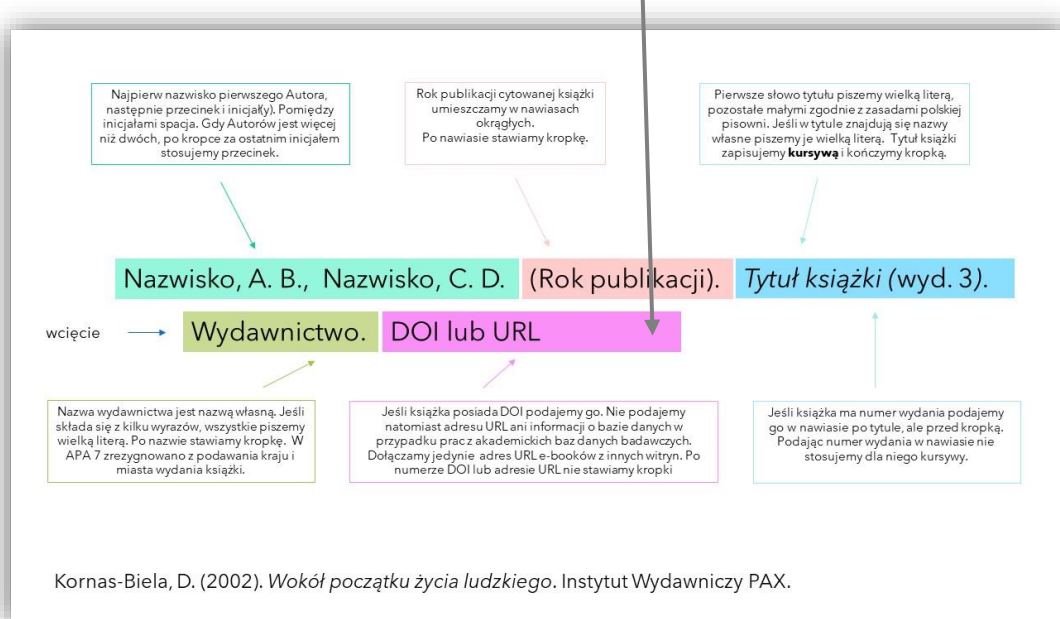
Najpierw nazwisko pierwszego Autora, następnie przecinek i inicjał(y). Pomiędzy inicjałami spacja. Gdy Autorów jest więcej niż dwóch, po kropce za ostatnim inicjałem stosujemy przecinek.

Rok publikacji cytowanej książki umieszczamy w nawiasach okrągłych. Po nawiasie stawiamy kropkę.

Pierwsze słowo tytułu piszemy wielką literą, pozostałe małymi zgodnie z zasadami polskiej pisowni. Jeśli w tytule znajdują się nazwy własne piszemy je wielką literą. Tytuł książki zapisujemy **kursywą** i kończymy kropką.

Nazwisko, A. B., Nazwisko, C. D. (Rok publikacji). *Tytuł książki* (wyd. 3).

wcięcie Wydawnictwo. DOI lub URL

Nazwa wydawnictwa jest nazwą własną. Jeśli składa się z kilku wyrazów, wszystkie piszemy wielką literą. Po nazwie stawiamy kropkę. W APA 7 zrezygnowano z podawania kraju i miasta wydania książki.

Jeśli książka posiada DOI podajemy go. Nie podajemy natomiast adresu URL ani informacji o bazie danych w przypadku prac z akademickich baz danych badawczych. Dołączamy jedynie adres URL e-booków z innych witryn. Po numerze DOI lub adresie URL nie stawiamy kropki

Jeśli książka ma numer wydania podajemy go w nawiasie po tytule, ale przed kropką. Podając numer wydania w nawiasie nie stosujemy dla niego kursywy.

Kornas-Biela, D. (2002). *Wokół początku życia ludzkiego*. Instytut Wydawniczy PAX.